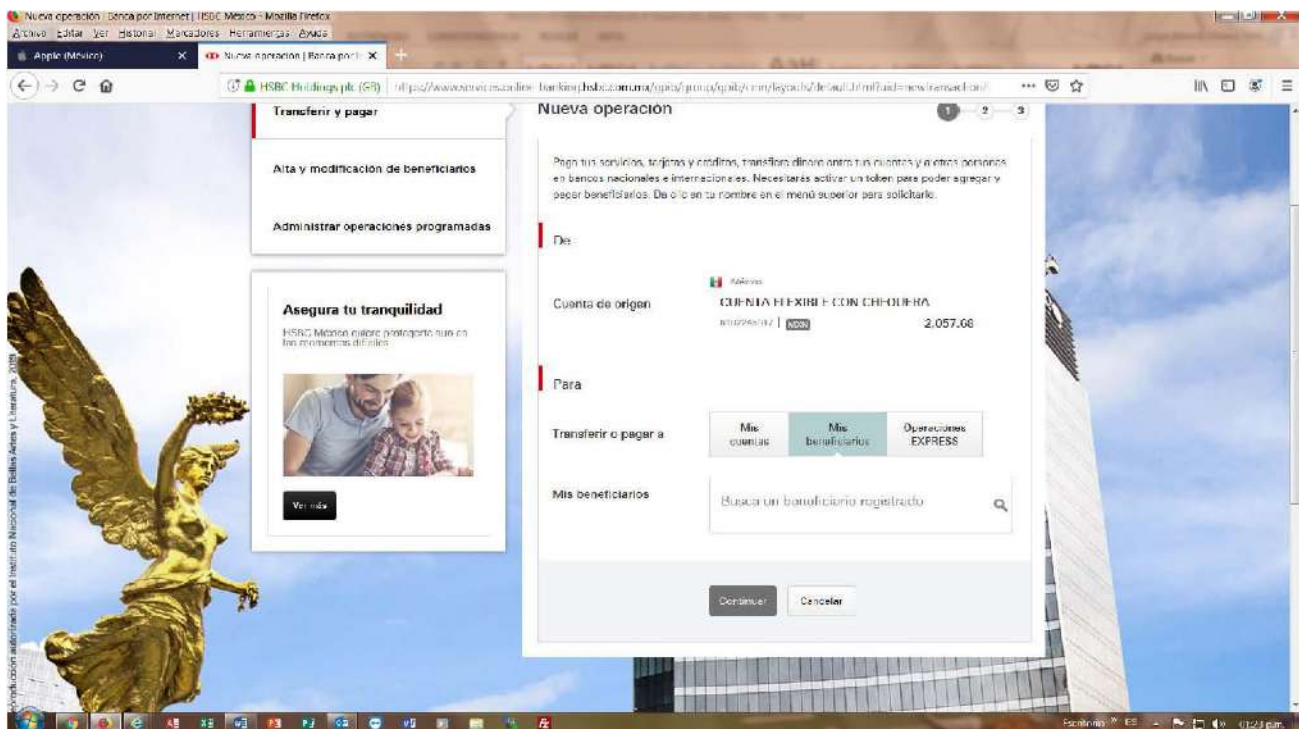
Nueva operación | Banca por Internet | HSBC México - Mozilla Firefox
Archivo Editar Ver Historial Marcadores Herramientas Ayuda
Apple (México)
Nueva operación | Banca por I
HSBC Holdings plc (GB) | https://www.services.online-banking.hsbc.com.mx/gpib/group/gpib/cmn/layouts/default.html?uid=newtransaction/

Transferir y pagar

Alta y modificación de beneficiarios

Administrar operaciones programadas

Asegura tu tranquilidad

HSBC México quiere protegerte aun en los momentos difíciles

Ver más

Nueva operación
1 2 3

Paga tus servicios, tarjetas y créditos, transfiere dinero entre tus cuentas y a otras personas en bancos nacionales e internacionales. Necesitarás activar un token para poder agregar y pagar beneficiarios. Da clic en tu nombre en el menú superior para solicitarlo.

De

Cuenta de origen
México
CUENTA FLEXIBLE CON CHEQUERA
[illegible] | MXN
2,057.68

Para

Transferir o pagar a
Mis cuentas
Mis beneficiarios
Operaciones EXPRESS

Mis beneficiarios
Busca un beneficiario registrado

Continuar
Cancelar

Reproducción autorizada por el Instituto Nacional de Bellas Artes y Literatura, 2019

Escritorio ES 01:21 p.m.